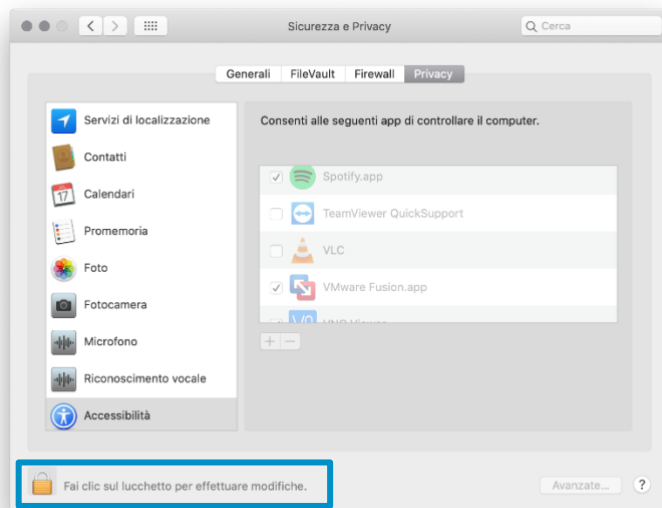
Sicurezza e Privacy

Cerca

Generali | FileVault | Firewall | Privacy

Servizi di localizzazione
Contatti
Calendari
Promemoria
Foto
Fotocamera
Microfono
Riconoscimento vocale
Accessibilità

Consenti alle seguenti app di controllare il computer.

Spotify.app
TeamViewer QuickSupport
VLC
VMware Fusion.app
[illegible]

+ −

Fai clic sul lucchetto per effettuare modifiche.

Avanzate...

?